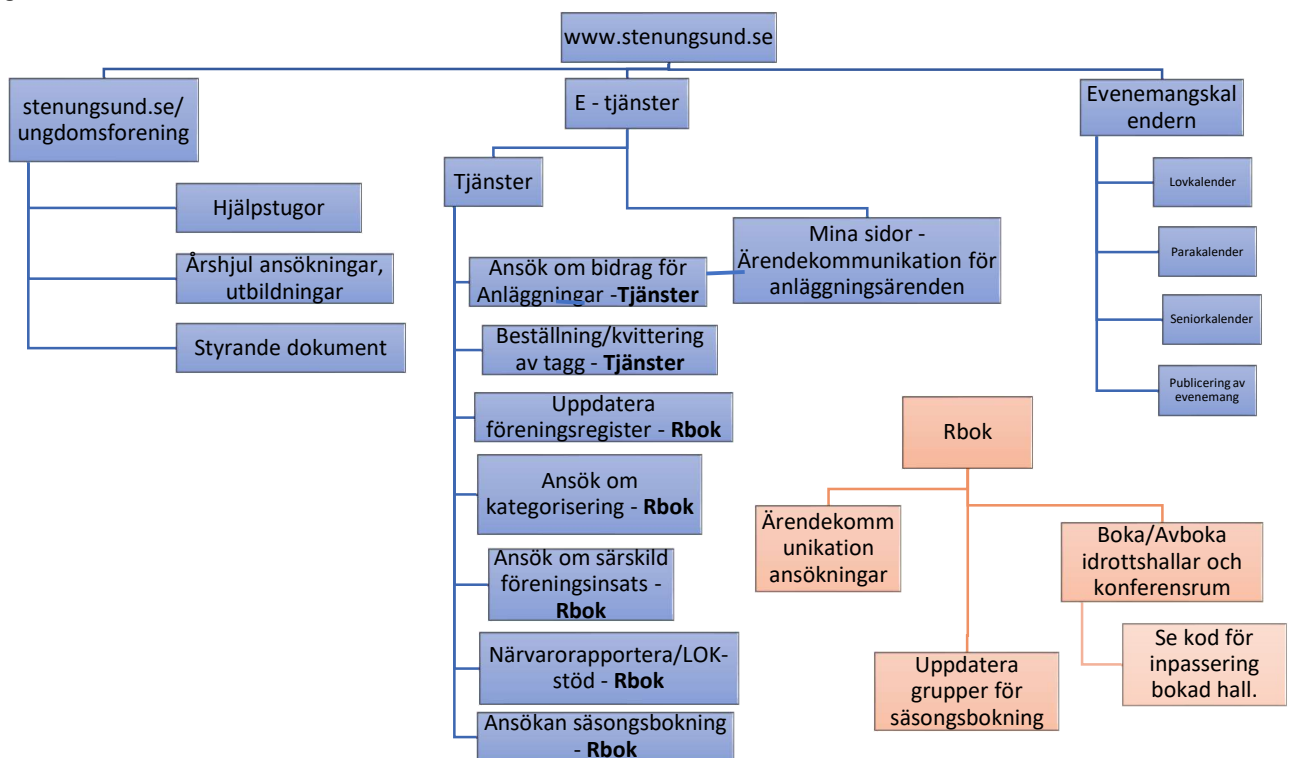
www.stenungsund.se

stenungsund.se/ ungdomsforening

Hjälpstugor

Årshjul ansökningar, utbildningar

Styrande dokument

E - tjänster

Tjänster

Ansök om bidrag för Anläggningar -**Tjänster**

Beställning/kvittering av tagg - **Tjänster**

Uppdatera föreningsregister - **Rbok**

Ansök om kategorisering - **Rbok**

Ansök om särskild föreningsinsats - **Rbok**

Närvarorapportera/LOK-stöd - **Rbok**

Ansökan säsongsbokning - **Rbok**

Mina sidor - Ärendekommunikation för anläggningsärenden

Evenemangskalendern

Lovkalender

Parakalender

Seniorkalender

Publicering av evenemang

Rbok

Ärendekommunikation ansökningar

Uppdatera grupper för säsongsbokning

Boka/Avboka idrottshallar och konferensrum

Se kod för inpassering bokad hall.